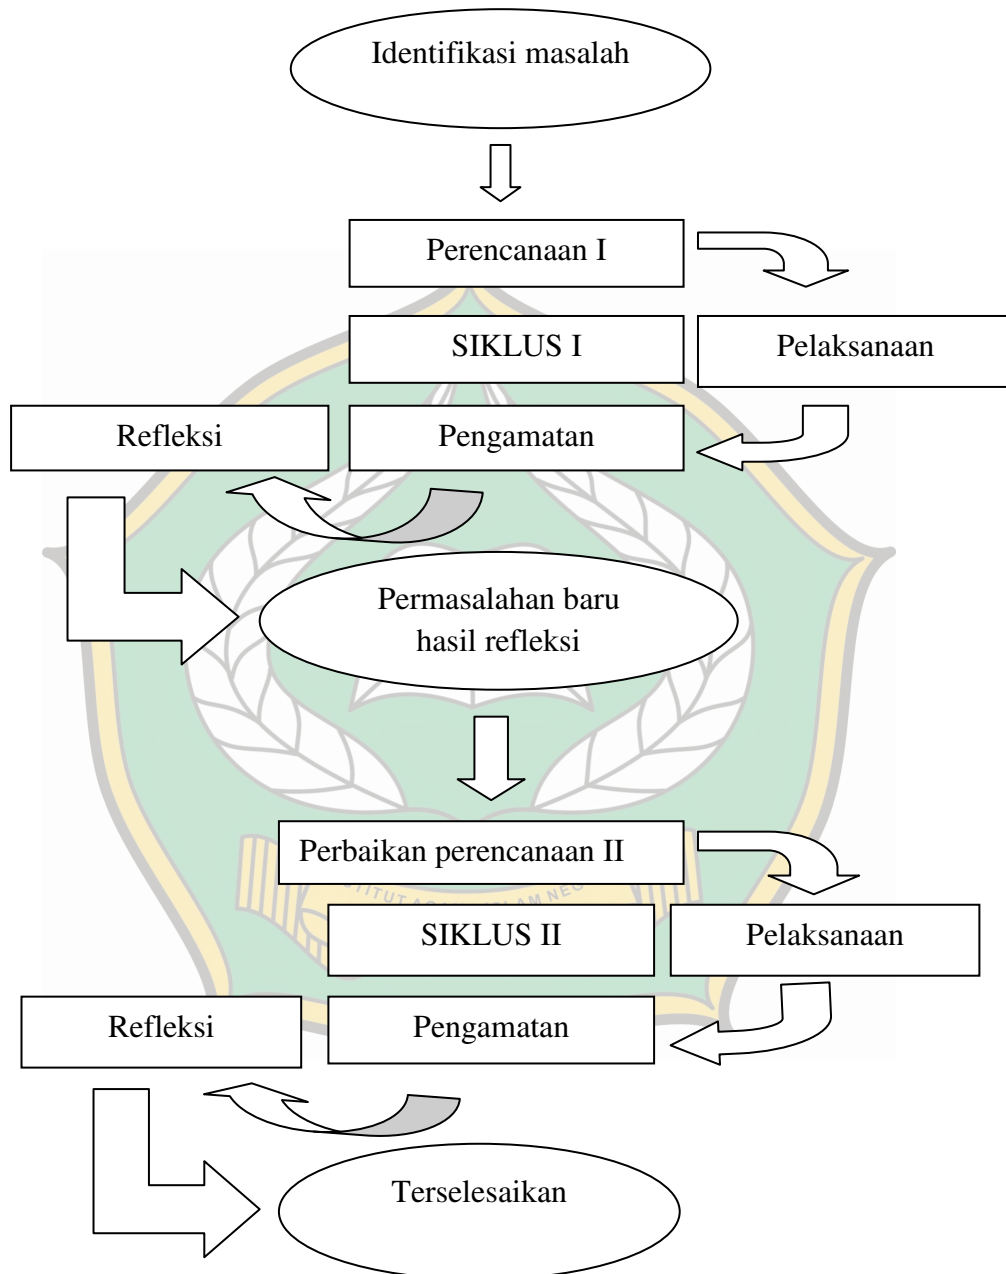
Identifikasi masalah

Perencanaan I

SIKLUS I

Pelaksanaan

Refleksi

Pengamatan

Permasalahan baru hasil refleksi

Perbaikan perencanaan II

SIKLUS II

Pelaksanaan

Refleksi

Pengamatan

Terselesaikan